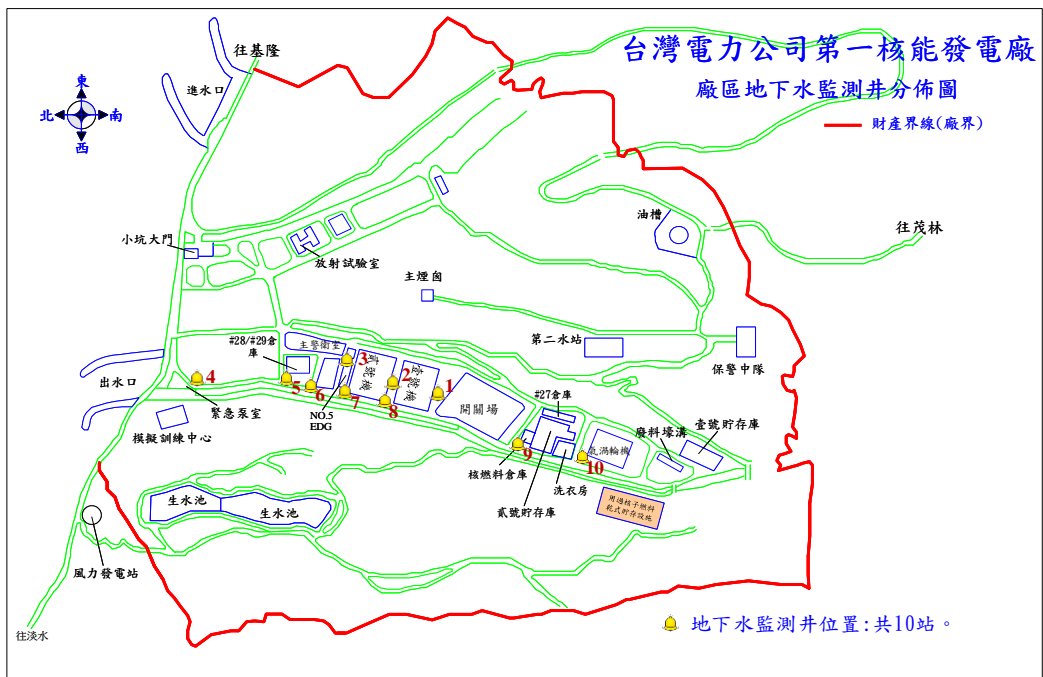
台灣電力公司第一核能發電廠
廠區地下水監測井分佈圖

財產界線(廠界)

東
北
南
西

往基隆
進水口
小坑大門
放射試驗室
主煙囪
油槽
往茂林
第二水站
保警中隊
#28/#29倉庫
主警衛室
3
2
1
二號機
一號機
4
5
6
7
8
NO.5 EDG
出水口
緊急泵室
模擬訓練中心
開關場
#27倉庫
9
10
氣渦輪機
廢料壕溝
壹號貯存庫
核燃料倉庫
洗衣房
貳號貯存庫
用過核子燃料乾式貯存設施
生水池
生水池
風力發電站
往淡水

地下水監測井位置:共10站。